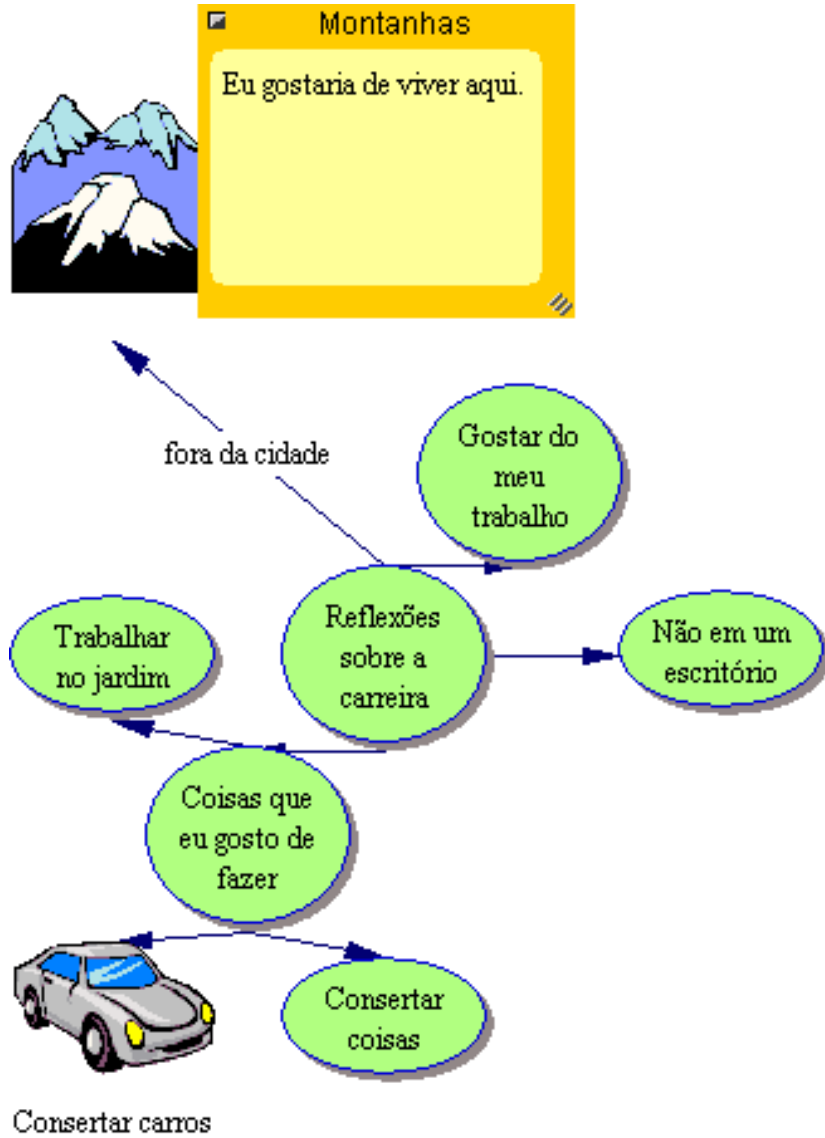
Montanhas

Eu gostaria de viver aqui.

fora da cidade

Gostar do meu trabalho

Reflexões sobre a carreira

Não em um escritório

Trabalhar no jardim

Coisas que eu gosto de fazer

Consertar coisas

Consertar carros